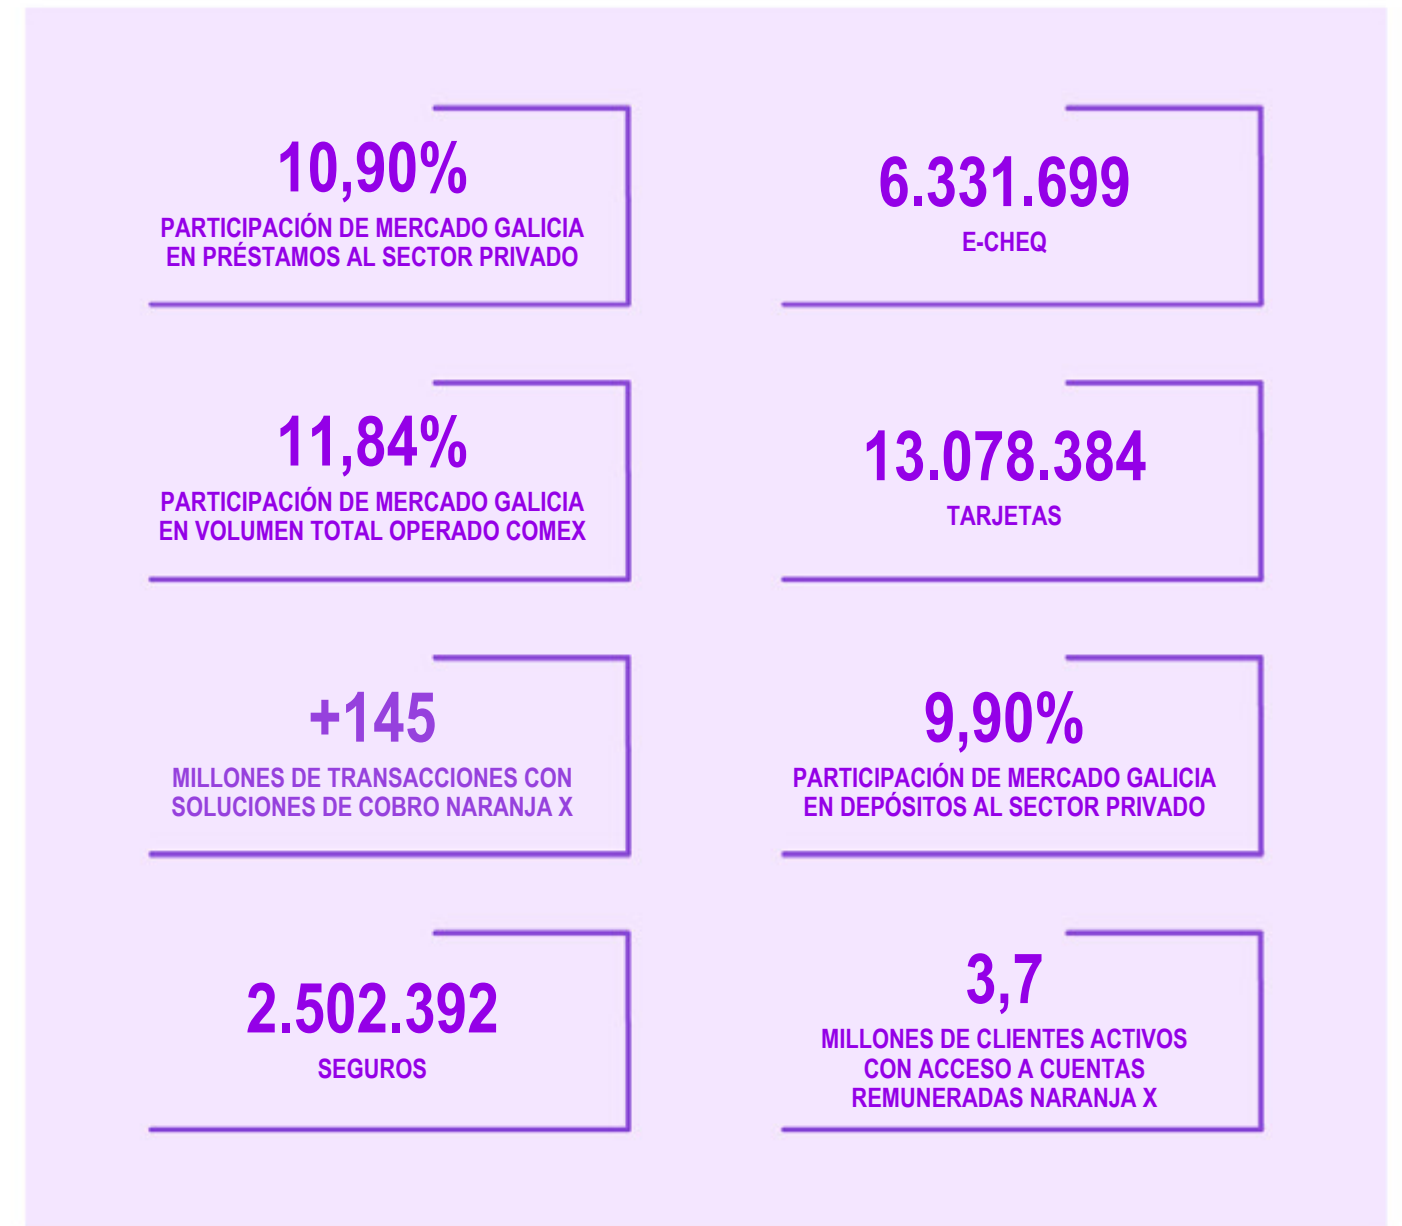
10,90%
PARTICIPACIÓN DE MERCADO GALICIA EN PRÉSTAMOS AL SECTOR PRIVADO

6.331.699
E-CHEQ

11,84%
PARTICIPACIÓN DE MERCADO GALICIA EN VOLUMEN TOTAL OPERADO COMEX

13.078.384
TARJETAS

+145
MILLONES DE TRANSACCIONES CON SOLUCIONES DE COBRO NARANJA X

9,90%
PARTICIPACIÓN DE MERCADO GALICIA EN DEPÓSITOS AL SECTOR PRIVADO

2.502.392
SEGUROS

3,7
MILLONES DE CLIENTES ACTIVOS CON ACCESO A CUENTAS REMUNERADAS NARANJA X